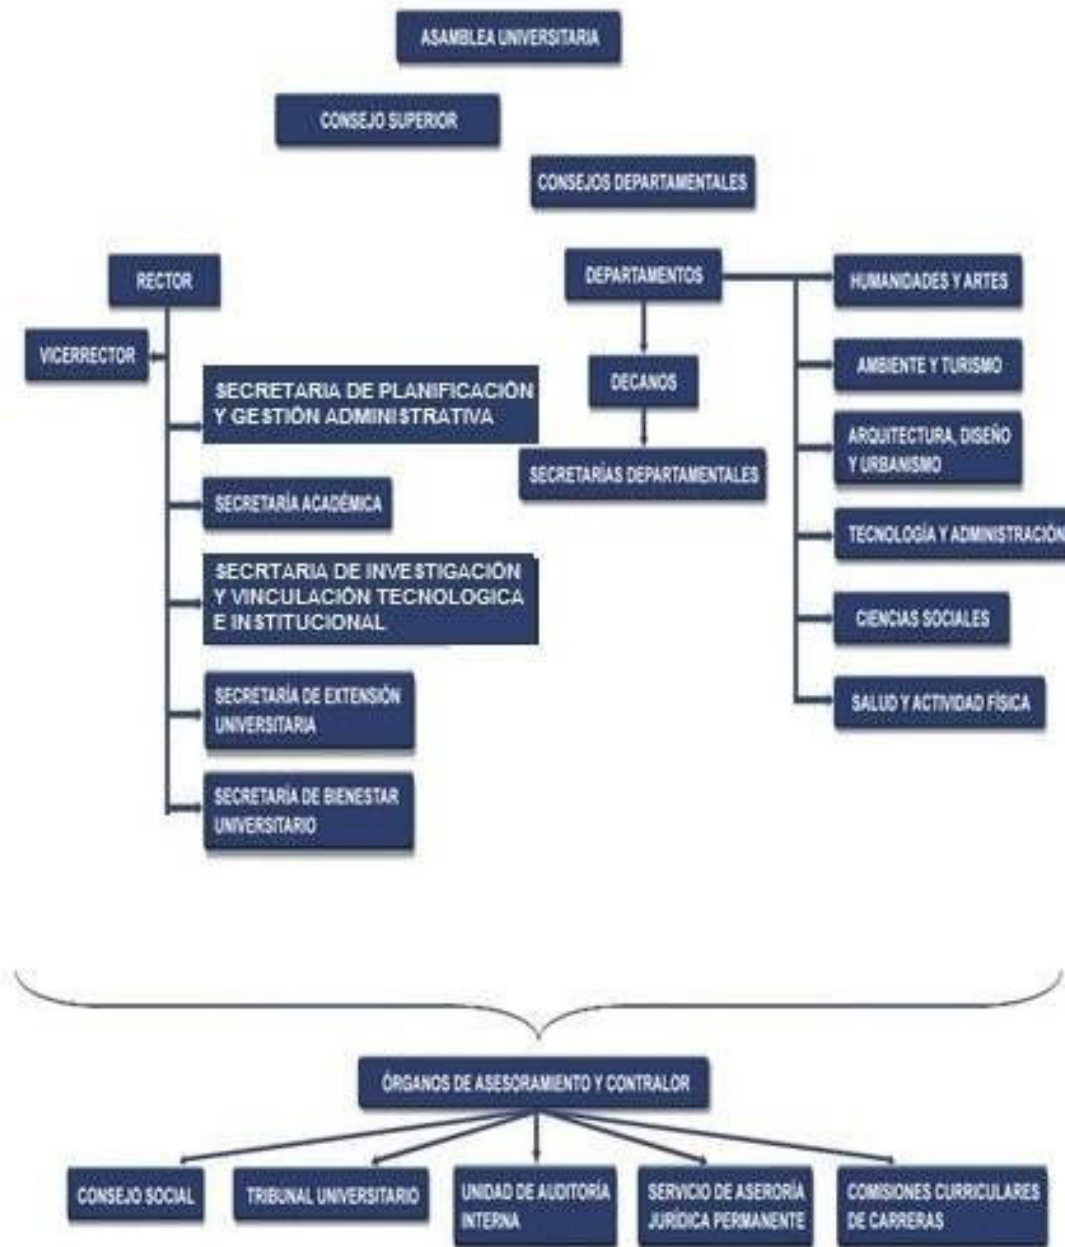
ASAMBLEA UNIVERSITARIA

CONSEJO SUPERIOR

CONSEJOS DEPARTAMENTALES

RECTOR

VICERRECTOR

SECRETARIA DE PLANIFICACIÓN Y GESTIÓN ADMINISTRATIVA

SECRETARÍA ACADÉMICA

SECRTARIA DE INVESTIGACIÓN Y VINCULACIÓN TECNOLOGICA E INSTITUCIONAL

SECRETARÍA DE EXTENSIÓN UNIVERSITARIA

SECRETARÍA DE BIENESTAR UNIVERSITARIO

DEPARTAMENTOS

DECANOS

SECRETARÍAS DEPARTAMENTALES

HUMANIDADES Y ARTES

AMBIENTE Y TURISMO

ARQUITECTURA, DISEÑO Y URBANISMO

TECNOLOGÍA Y ADMINISTRACIÓN

CIENCIAS SOCIALES

SALUD Y ACTIVIDAD FÍSICA

ÓRGANOS DE ASESORAMIENTO Y CONTRALOR

CONSEJO SOCIAL

TRIBUNAL UNIVERSITARIO

UNIDAD DE AUDITORÍA INTERNA

SERVICIO DE ASERORÍA JURÍDICA PERMANENTE

COMISIONES CURRICULARES DE CARRERAS